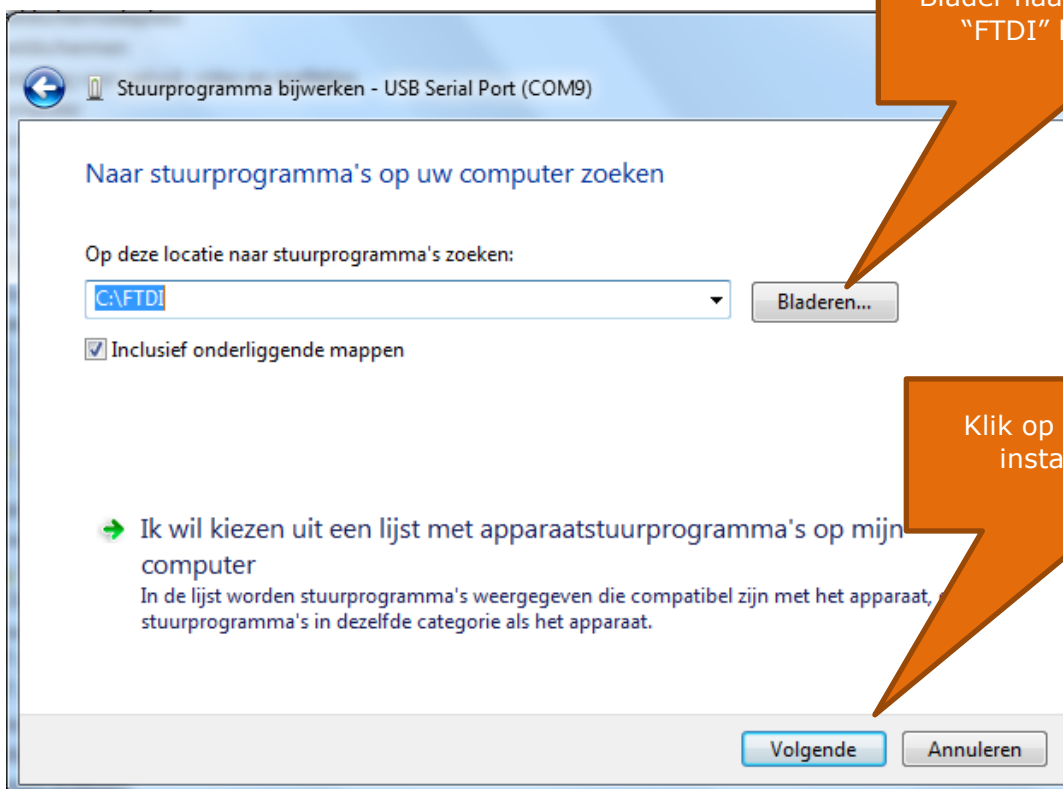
Blader naa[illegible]
"FTDI" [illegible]

Stuurprogramma bijwerken - USB Serial Port (COM9)

Naar stuurprogramma's op uw computer zoeken

Op deze locatie naar stuurprogramma's zoeken:

C:\FTDI

Bladeren...

Inclusief onderliggende mappen

Klik op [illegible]
insta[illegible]

Ik wil kiezen uit een lijst met apparaatstuurprogramma's op mijn computer
In de lijst worden stuurprogramma's weergegeven die compatibel zijn met het apparaat, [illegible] stuurprogramma's in dezelfde categorie als het apparaat.

Volgende

Annuleren